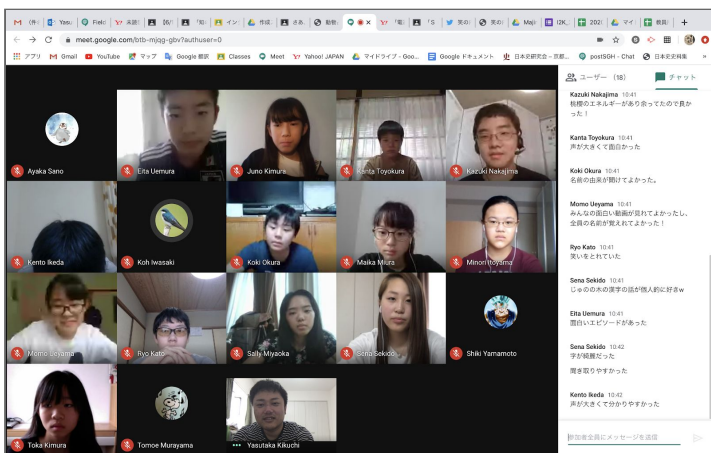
M (件 | Yasu | Fiel | Y! 英語 | [6/ | 知 | イン | 作成 | さあ | 動物 | × | Y! 電 | S | 笑の | 笑の | Maj | [2K | 202 | マイ | 教員 | +

meet.google.com/btb-mjqg-gbv?authuser=0

アプリ | Gmail | YouTube | マップ | Google 翻訳 | Classes | Meet | Yahoo! JAPAN | マイドライブ - Goo... | Google ドキュメント | 日本史研究会 - 京都... | postSGH - Chat | 日本史初期

Ayaka Sano
Eita Uemura
Juno Kimura
Kanta Toyokura
Kazuki Nakajima
Kento Ikeda
Koh Iwasaki
Koki Okura
Maika Miura
Minori Itoyama
Momo Ueyama
Ryo Kato
Sally Miyaoka
Sena Sekido
Shiki Yamamoto
Toka Kimura
Tomoe Murayama
Yasutaka Kikuchi

ユーザー (18)
チャット

Kazuki Nakajima 10:41
板橋のエネルギーがあり合ってたので良かった！

Kanta Toyokura 10:41
声が大きくて面白かった

Koki Okura 10:41
名前の由来が聞けてよかった。

Momo Ueyama 10:41
みんなの面白い動画が見れてよかったし、全員の名前が覚えれてよかった！

Ryo Kato 10:41
笑いをとれていた

Sena Sekido 10:41
じゅのの木の漢字の話が個人的に好きw

Eita Uemura 10:41
面白いエピソードがあった

Sena Sekido 10:42
字が綺麗だった

聞き取りやすかった

Kento Ikeda 10:42
声が大きくて分かりやすかった

参加者全員にメッセージを送信